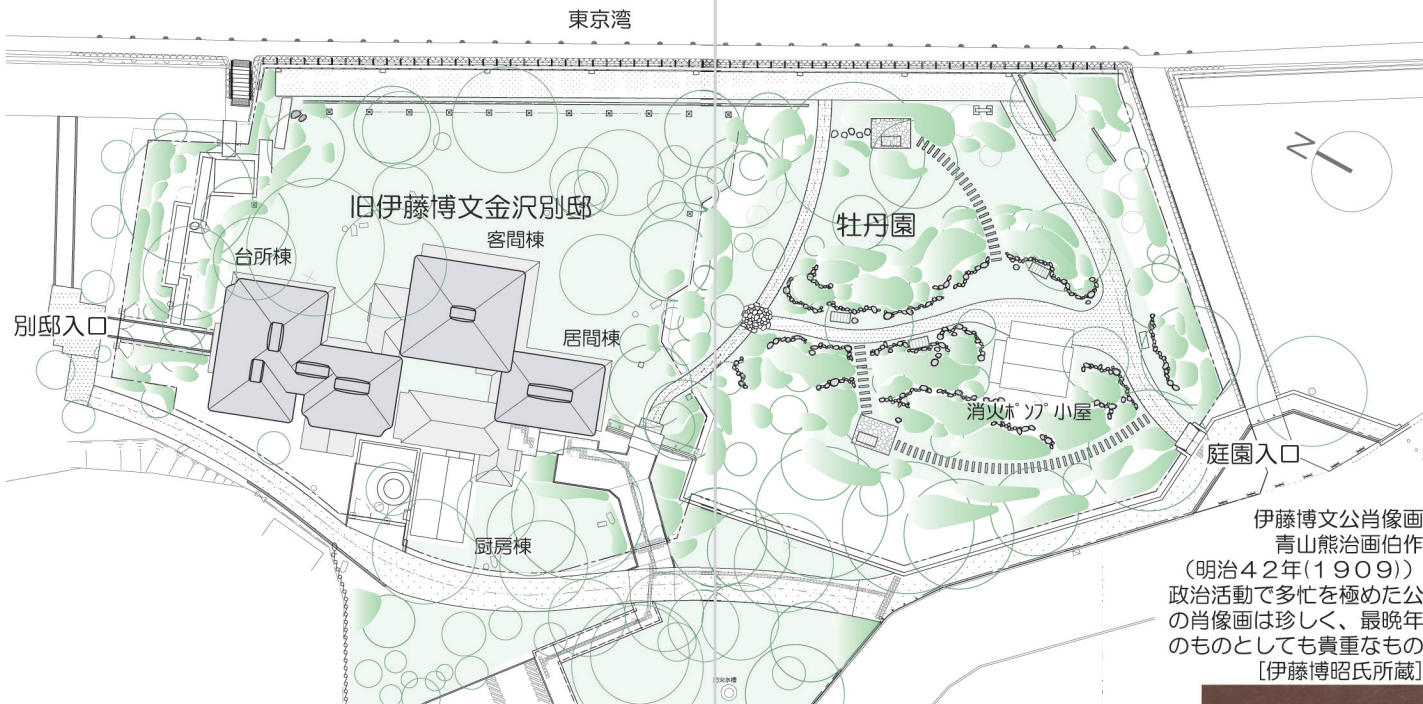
東京湾

N

旧伊藤博文金沢別邸

台所棟

客間棟

居間棟

牡丹園

別邸入口

消火ポンプ小屋

庭園入口

厨房棟

伊藤博文公肖像画
青山熊治画伯作
（明治４２年(１９０９)）
政治活動で多忙を極めた公の肖像画は珍しく、最晩年のものとしても貴重なもの
[伊藤博昭氏所蔵]